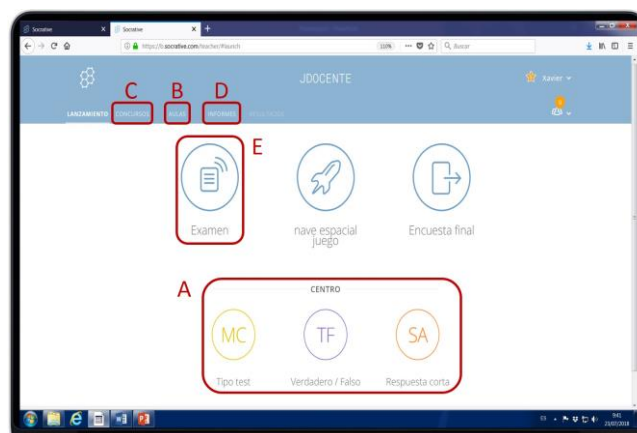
Socrative
Socrative
https://b.socrative.com/teacher/#launch
110%
Buscar
JDOCENTE
Xavier
LANZAMIENTO
CONCURSOS
AULAS
INFORMES
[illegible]
C
B
D
E
Examen
nave espacial juego
Encuesta final
A
CENTRO
MC
Tipo test
TF
Verdadero / Falso
SA
Respuesta corta
9:41
23/07/2018